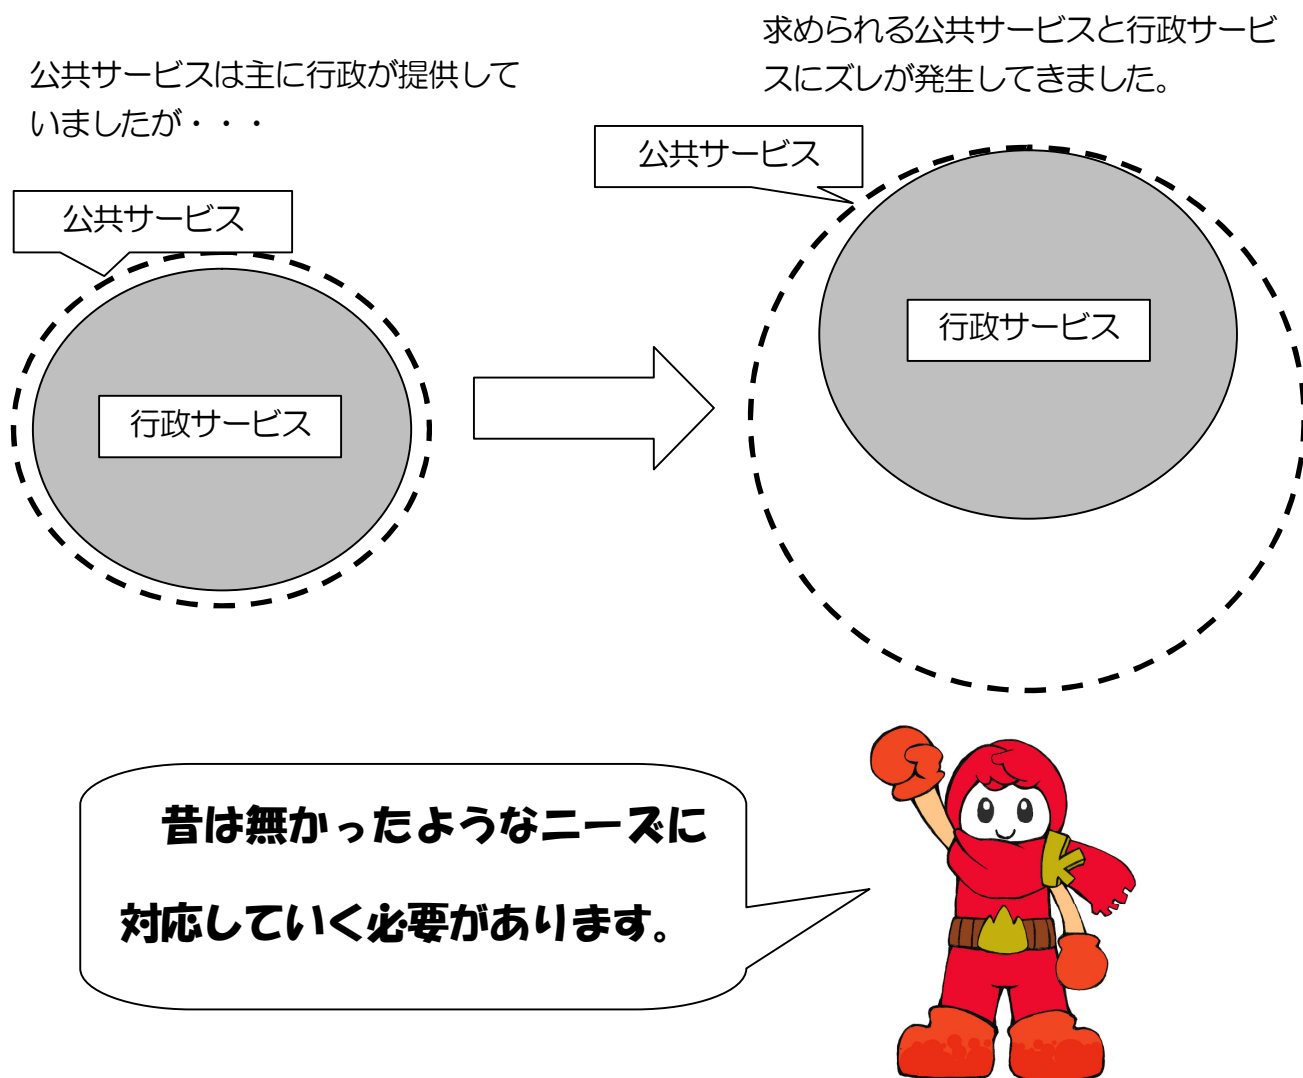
公共サービスは主に行政が提供していましたが・・・

求められる公共サービスと行政サービスにズレが発生してきました。

公共サービス

行政サービス

公共サービス

行政サービス

昔は無かったようなニーズに

対応していく必要があります。